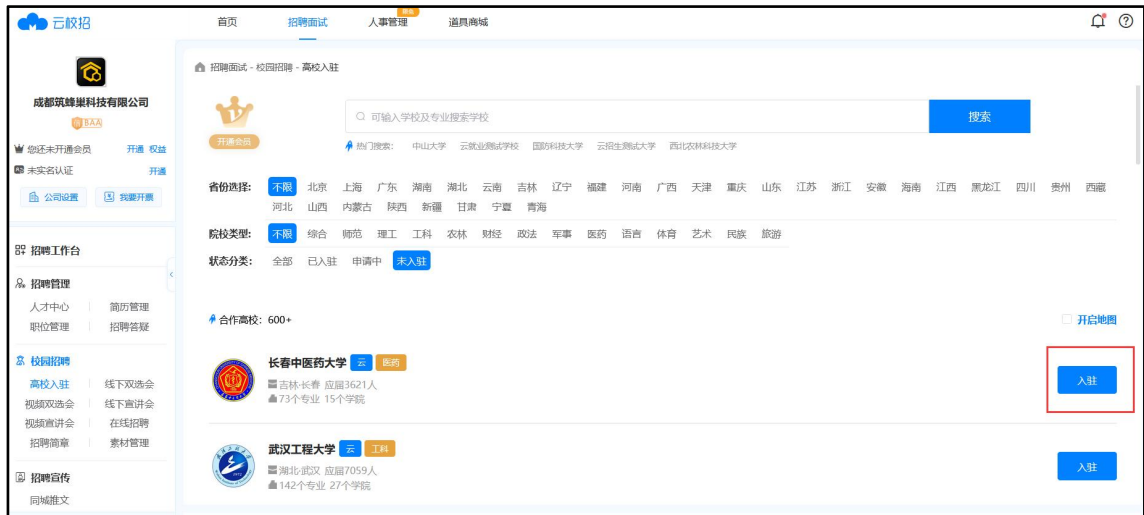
云校招

首页 招聘面试 人事管理 道具商城

成都筑蜂巢科技有限公司

BAA

您还未开通会员 开通 权益

未实名认证 开通

公司设置 我要开票

招聘工作台

招聘管理

人才中心 简历管理

职位管理 招聘答疑

校园招聘

高校入驻 线下双选会

视频双选会 线下宣讲会

视频宣讲会 在线招聘

招聘简章 素材管理

招聘宣传

同城推文

招聘面试 - 校园招聘 - 高校入驻

开通会员

可输入学校及专业搜索学校

搜索

热门搜索: 中山大学 云就业测试学校 国防科技大学 云招生测试大学 西北农林科技大学

省份选择: 不限 北京 上海 广东 湖南 湖北 云南 吉林 辽宁 福建 河南 广西 天津 重庆 山东 江苏 浙江 安徽 海南 江西 黑龙江 四川 贵州 西藏 河北 山西 内蒙古 陕西 新疆 甘肃 宁夏 青海

院校类型: 不限 综合 师范 理工 工科 农林 财经 政法 军事 医药 语言 体育 艺术 民族 旅游

状态分类: 全部 已入驻 申请中 未入驻

合作高校: 600+

开启地图

长春中医药大学 云 医药

吉林·长春 应届3621人

73个专业 15个学院

入驻

武汉工程大学 云 工科

湖北·武汉 应届7059人

142个专业 27个学院

入驻